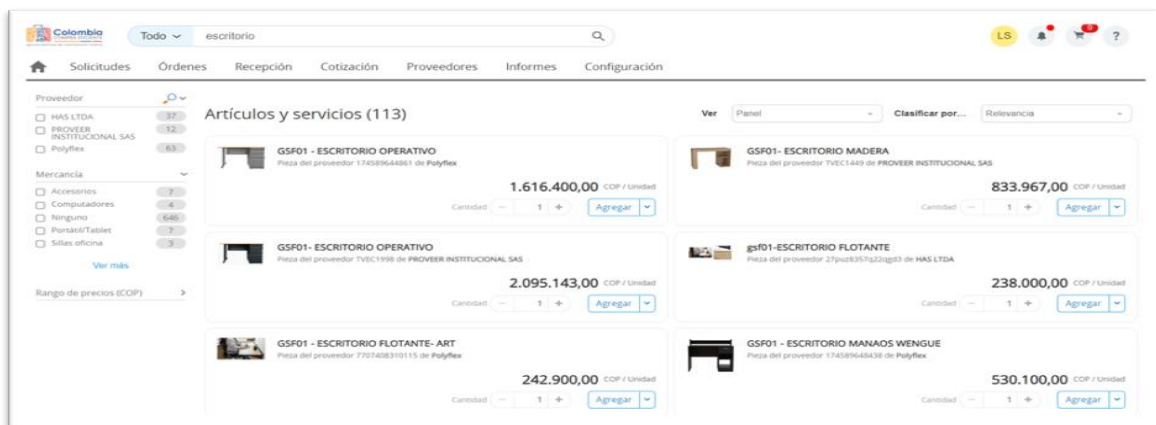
Colombia

Todo

escritorio

LS

?

Solicitudes Órdenes Recepción Cotización Proveedores Informes Configuración

Proveedor
HAS LTDA 37
PROVEER INSTITUCIONAL SAS 12
Polyflex 63

Mercancía
Accesorios 7
Computadores 4
Ninguno 646
Portátil/Tablet 7
Sillas oficina 3

Ver más

Rango de precios (COP)

Artículos y servicios (113)

Ver Panel Clasificar por... Relevancia

GSF01 - ESCRITORIO OPERATIVO
Pieza del proveedor 174589644861 de Polyflex
1.616.400,00 COP / Unidad
Cantidad 1 Agregar

GSF01- ESCRITORIO MADERA
Pieza del proveedor TVEC1449 de PROVEER INSTITUCIONAL SAS
833.967,00 COP / Unidad
Cantidad 1 Agregar

GSF01- ESCRITORIO OPERATIVO
Pieza del proveedor TVEC1998 de PROVEER INSTITUCIONAL SAS
2.095.143,00 COP / Unidad
Cantidad 1 Agregar

gsf01-ESCRITORIO FLOTANTE
Pieza del proveedor 27puz8357q22qgd3 de HAS LTDA
238.000,00 COP / Unidad
Cantidad 1 Agregar

GSF01 - ESCRITORIO FLOTANTE- ART
Pieza del proveedor 7707408310115 de Polyflex
242.900,00 COP / Unidad
Cantidad 1 Agregar

GSF01 - ESCRITORIO MANAOS WENGUE
Pieza del proveedor 174589648438 de Polyflex
530.100,00 COP / Unidad
Cantidad 1 Agregar